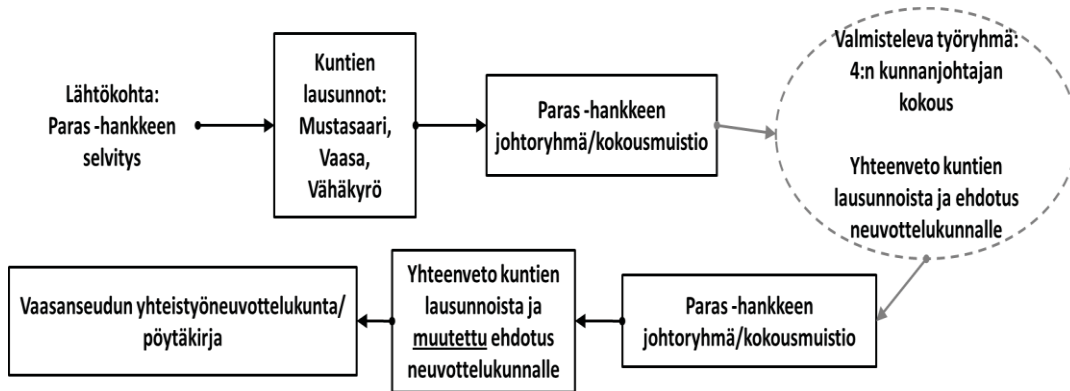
Lähtökohta: Paras -hankkeen selvitys

Kuntien lausunnot: Mustasaari, Vaasa, Vähäkyrö

Paras -hankkeen johtoryhmä/kokousmuistio

Valmisteleva työryhmä: 4:n kunnanjohtajan kokous

Yhteenveto kuntien lausunnoista ja ehdotus neuvottelukunnalle

Paras -hankkeen johtoryhmä/kokousmuistio

Yhteenveto kuntien lausunnoista ja muutettu ehdotus neuvottelukunnalle

Vaasanseudun yhteistyöneuvottelukunta/ pöytäkirja